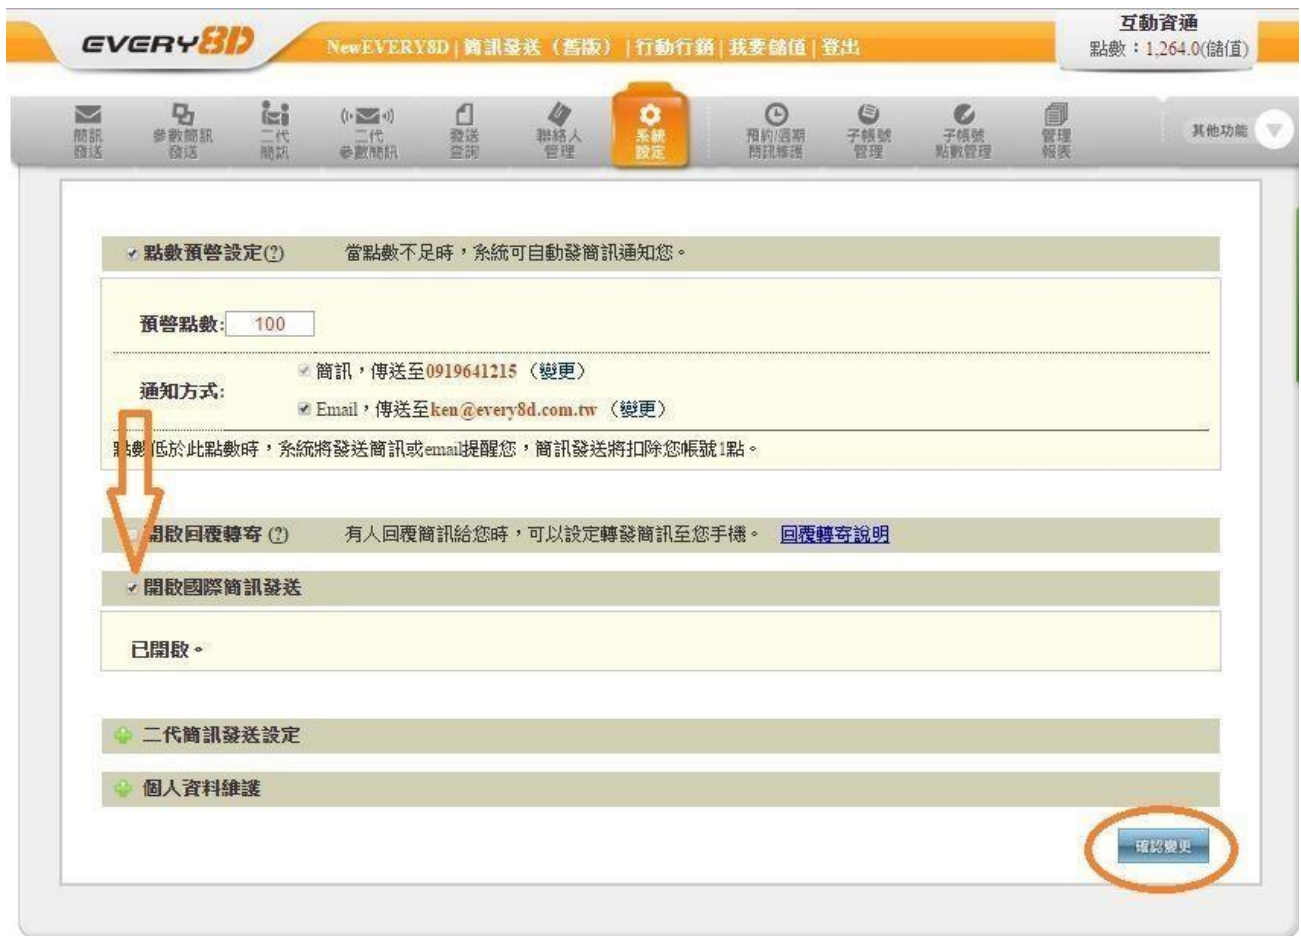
EVERY8D

NewEVERY8D | 簡訊發送（舊版） | 行動行銷 | 我要儲值 | 登出

互動資通
點數：1,264.0(儲值)

簡訊發送
參數簡訊發送
二代簡訊
二代參數簡訊
發送查詢
聯絡人管理
系統設定
預約/週期問訊維護
子帳號管理
子帳號點數管理
管理報表
其他功能

點數預警設定(?) 當點數不足時，系統可自動發簡訊通知您。

預警點數: 100

通知方式:
簡訊，傳送至0919641215（變更）
Email，傳送至ken@every8d.com.tw（變更）

點數低於此點數時，系統將發送簡訊或email提醒您，簡訊發送將扣除您帳號1點。

開啟回覆轉寄 (?) 有人回覆簡訊給您時，可以設定轉發簡訊至您手機。 回覆轉寄說明

開啟國際簡訊發送

已開啟。

二代簡訊發送設定

個人資料維護

確認變更